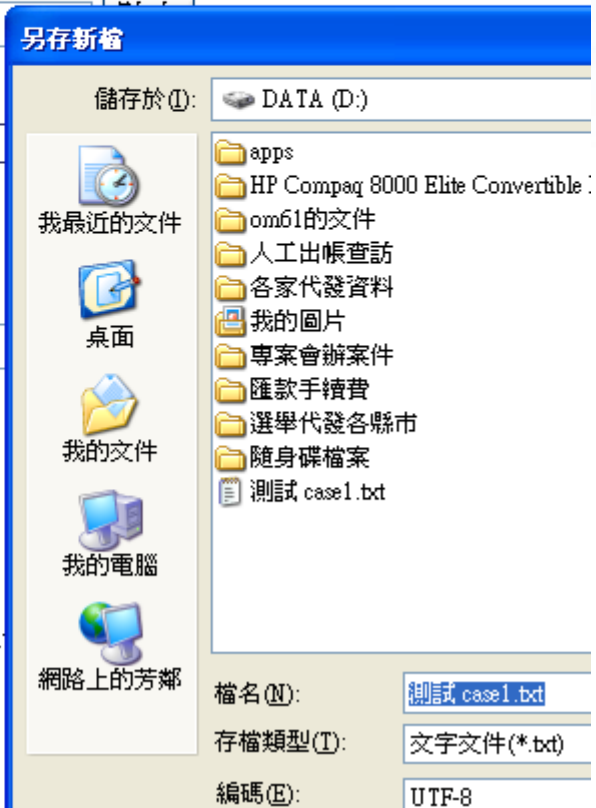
另存新檔

儲存於(I): DATA (D:)

我最近的文件
桌面
我的文件
我的電腦
網路上的芳鄰

apps
HP Compaq 8000 Elite Convertible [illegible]
om61的文件
人工出帳查訪
各家代發資料
我的圖片
專案會辦案件
匯款手續費
選舉代發各縣市
隨身碟檔案
測試 case1.txt

檔名(N): 測試 case1.txt
存檔類型(T): 文字文件(*.txt)
編碼(E): UTF-8